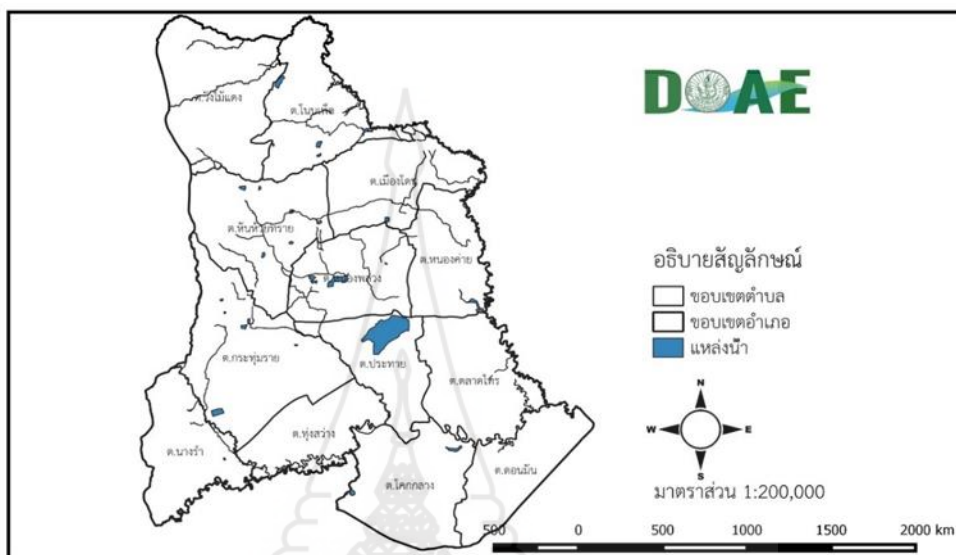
D AE

ต.วังไม้แดง
ต.โนนเพ็ด
ต.เมืองโดน
ต.หันห้วยทราย
ต.หนองค่าย
ต.หนองพลวง
ต.กระทุ่มราย
ต.ประทาย
ต.ตลาดไทร
ต.ทุ่งสว่าง
ต.นางรำ
ต.โคกกลาง
ต.ดอนมัน

อธิบายสัญลักษณ์
ขอบเขตตำบล
ขอบเขตอำเภอ
แหล่งน้ำ

N
W
E
S

มาตราส่วน 1:200,000

500 0 500 1000 1500 2000 km